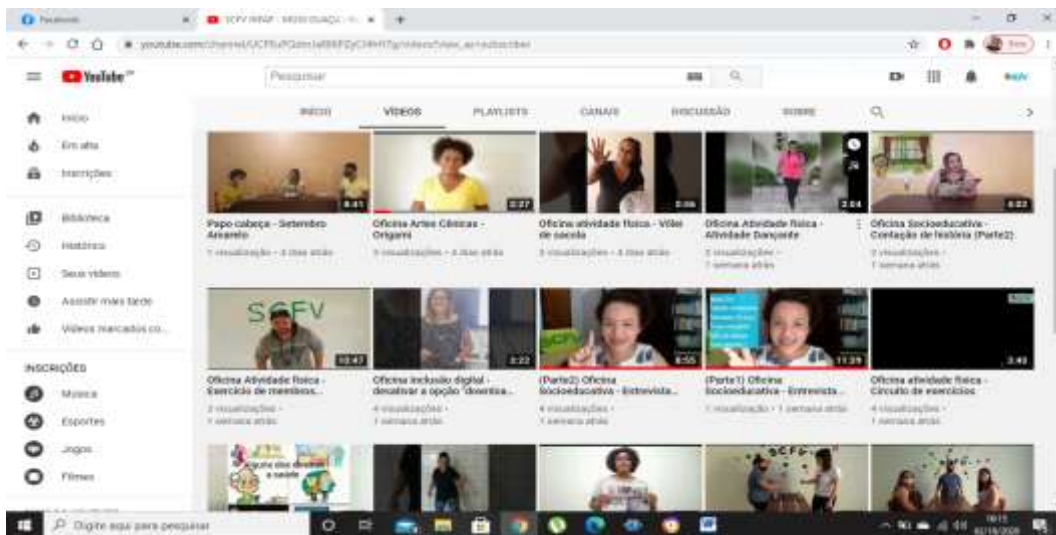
Facebook
SCFV INRAF - MISERICÓRDIA - Yo
youtube.com/channel/UCFfuPQdm3a9BBFDyCHH7g/videos?view_as=subscriber

YouTube BR
Pesquisar

Início
Em alta
Inscrições
Biblioteca
Histórico
Seus vídeos
Assistir mais tarde
Vídeos marcados co...

INSCRIÇÕES
Música
Esportes
Jogos
Filmes

INÍCIO
VÍDEOS
PLAYLISTS
CANAIS
DISCUSSÃO
SOBRE

8:41
Papo cabeça - Setembro Amarelo
1 visualização • 4 dias atrás

2:27
Oficina Artes Cênicas - Origami
3 visualizações • 4 dias atrás

5:06
Oficina atividade física - Vôlei de sacola
3 visualizações • 4 dias atrás

2:04
Oficina Atividade física - Atividade Dançante
5 visualizações • 1 semana atrás

6:03
Oficina Socioeducativa - Contação de história (Parte2)
2 visualizações • 1 semana atrás

SCFV
12:47
Oficina Atividade física - Exercício de membros...
2 visualizações • 1 semana atrás

2:22
Oficina inclusão digital - desativar a opção "downloa...
4 visualizações • 1 semana atrás

8:55
(Parte2) Oficina Socioeducativa - Entrevista...
4 visualizações • 1 semana atrás

11:29
(Parte1) Oficina Socioeducativa - Entrevista...
1 visualização • 1 semana atrás

3:48
Oficina atividade física - Circuito de exercícios
4 visualizações • 1 semana atrás

SCFV

Digite aqui para pesquisar